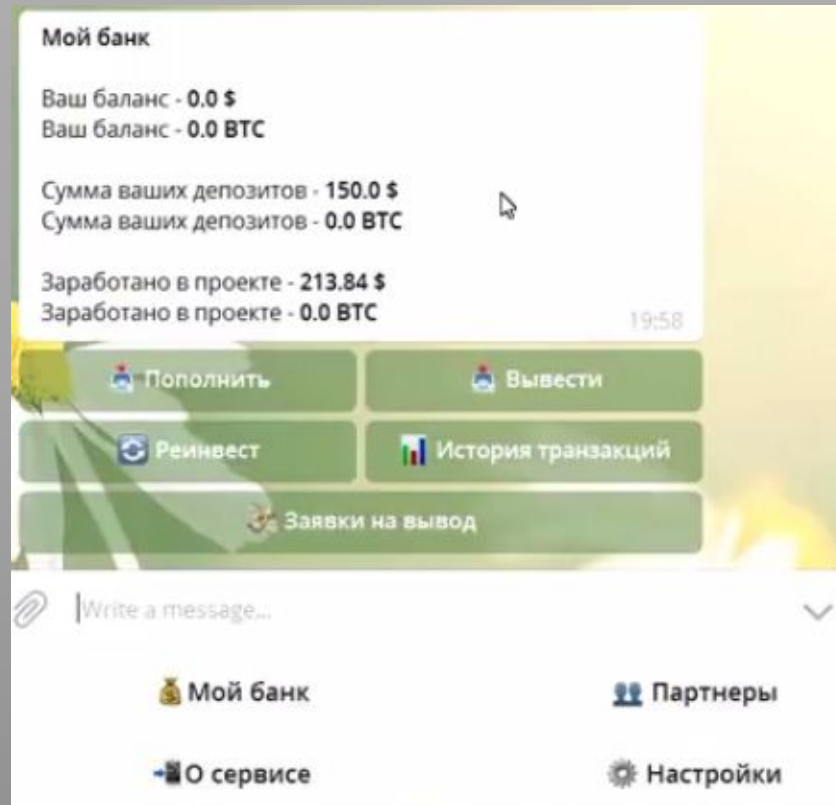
Мой банк

Ваш баланс - 0.0 $
Ваш баланс - 0.0 BTC

Сумма ваших депозитов - 150.0 $
Сумма ваших депозитов - 0.0 BTC

Заработано в проекте - 213.84 $
Заработано в проекте - 0.0 BTC

19:58

Пополнить
Вывести
Реинвест
История транзакций
Заявки на вывод

Write a message...

Мой банк
Партнеры
О сервисе
Настройки